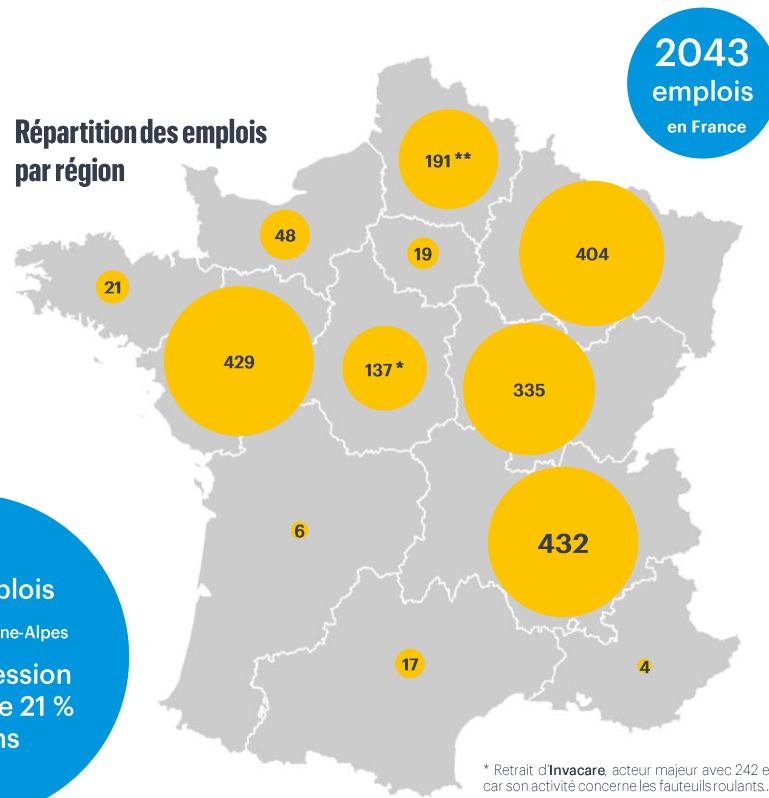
2043 emplois en France

Répartition des emplois par région

191 **

48

19

404

21

429

137 *

335

6

432

plois

ne-Alpes

ession

e 21 %

ns

17

4

* Retrait d'Invacare, acteur majeur avec 242 e car son activité concerne les fauteuils roulants..